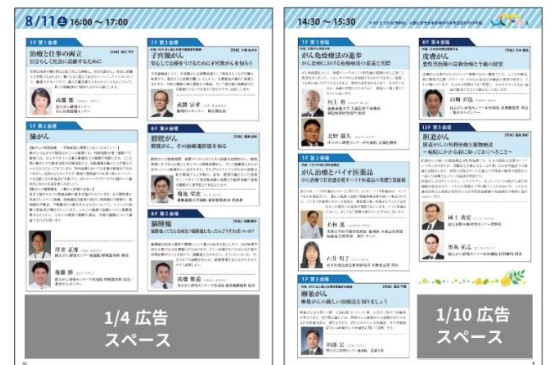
8/11(土) 16:00 ~ 17:00

1F 第1会場
治療と仕事の両立
高橋 都

1F 第2会場
子宮頸がん
武隈 宗孝

1F 第1会場
肺がん
坪井 正博
後藤 悌

8F 第4会場
前立腺がん
菊池 栄次

8F 第3会場
副腎腫
高橋 雅彦

1/4 広告
スペース

14:30 ~ 15:30

1F 第1会場
がん免疫療法の進歩
河上 裕
北野 滋久

8F 第4会場
皮膚がん
山﨑 直也

1F 第2会場
がん治療とバイオ医薬品
石井 健
石川 明子

11F 第3会場
胆道がん
岡上 貴史
奥坂 拓志

1F 第3会場
膵臓がん
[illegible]

1/10 広告
スペース